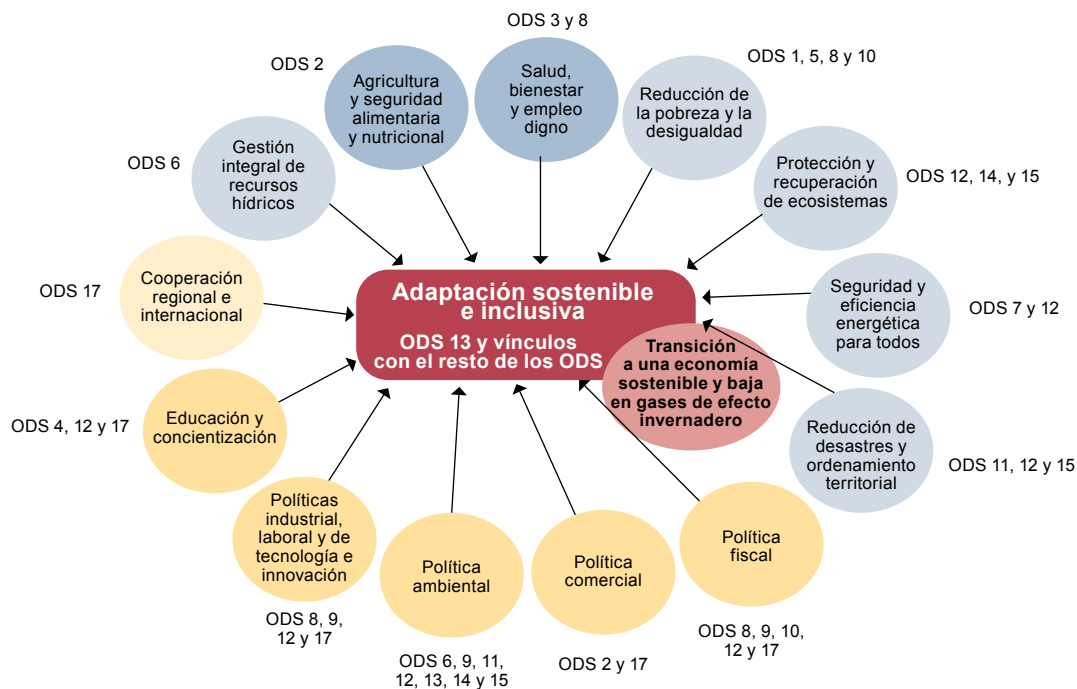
ODS 3 y 8

Salud, bienestar y empleo digno

ODS 2

Agricultura y seguridad alimentaria y nutricional

ODS 1, 5, 8 y 10

Reducción de la pobreza y la desigualdad

ODS 6

Gestión integral de recursos hídricos

Protección y recuperación de ecosistemas

ODS 12, 14, y 15

ODS 17

Cooperación regional e internacional

Adaptación sostenible e inclusiva

ODS 13 y vínculos con el resto de los ODS

Seguridad y eficiencia energética para todos

ODS 7 y 12

Transición a una economía sostenible y baja en gases de efecto invernadero

ODS 4, 12 y 17

Educación y concientización

Reducción de desastres y ordenamiento territorial

ODS 11, 12 y 15

Políticas industrial, laboral y de tecnología e innovación

Política ambiental

Política comercial

Política fiscal

ODS 8, 9, 12 y 17

ODS 6, 9, 11, 12, 13, 14 y 15

ODS 2 y 17

ODS 8, 9, 10, 12 y 17